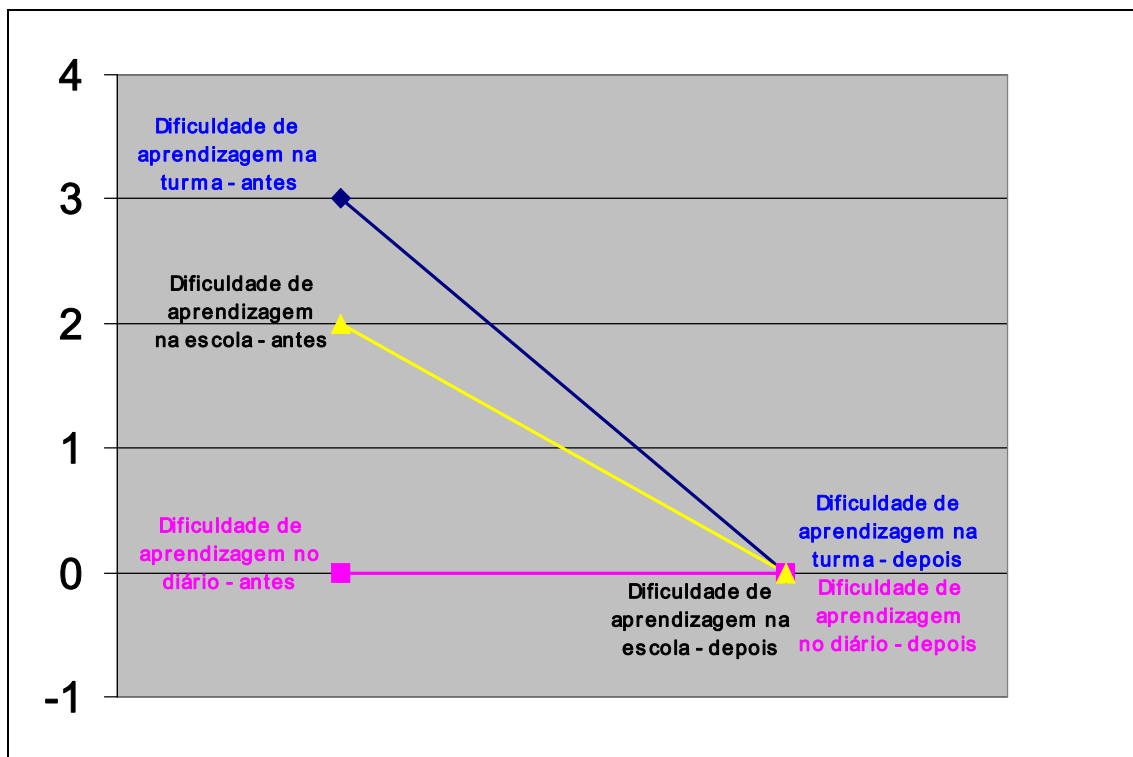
4
3
2
1
0
-1

Dificuldade de aprendizagem na turma - antes

Dificuldade de aprendizagem na escola - antes

Dificuldade de aprendizagem no diário - antes

Dificuldade de aprendizagem na turma - depois

Dificuldade de aprendizagem na escola - depois

Dificuldade de aprendizagem no diário - depois